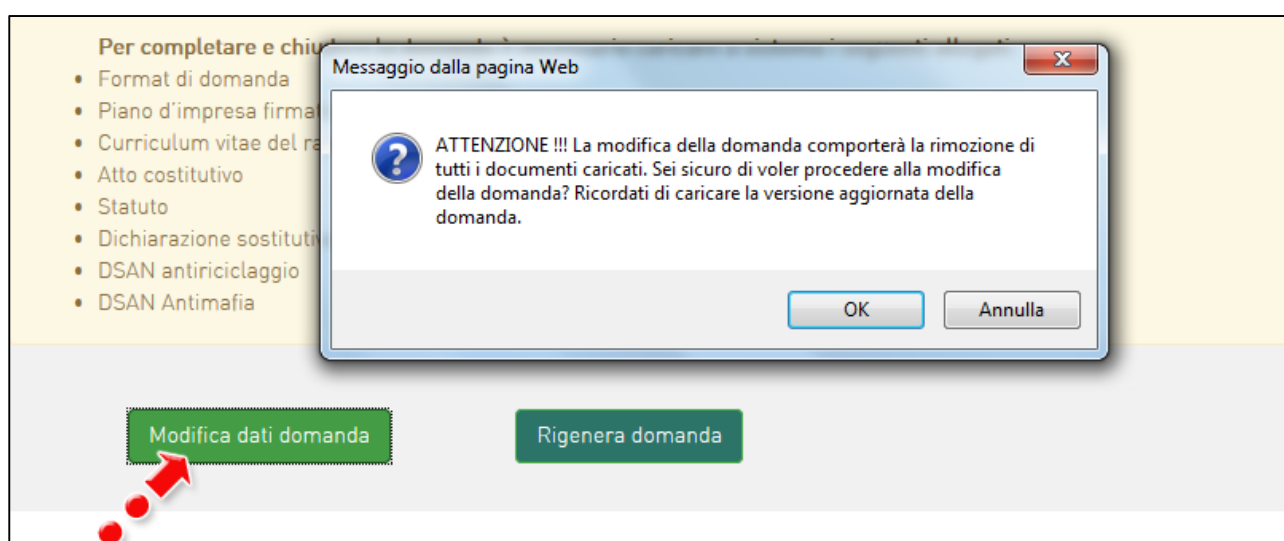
Per completare e chiu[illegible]

- Format di domanda
- Piano d'impresa firma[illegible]
- Curriculum vitae del ra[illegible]
- Atto costitutivo
- Statuto
- Dichiarazione sostitutiv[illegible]
- DSAN antiriciclaggio
- DSAN Antimafia

Messaggio dalla pagina Web

ATTENZIONE !!! La modifica della domanda comporterà la rimozione di tutti i documenti caricati. Sei sicuro di voler procedere alla modifica della domanda? Ricordati di caricare la versione aggiornata della domanda.

OK Annulla

Modifica dati domanda

Rigenera domanda